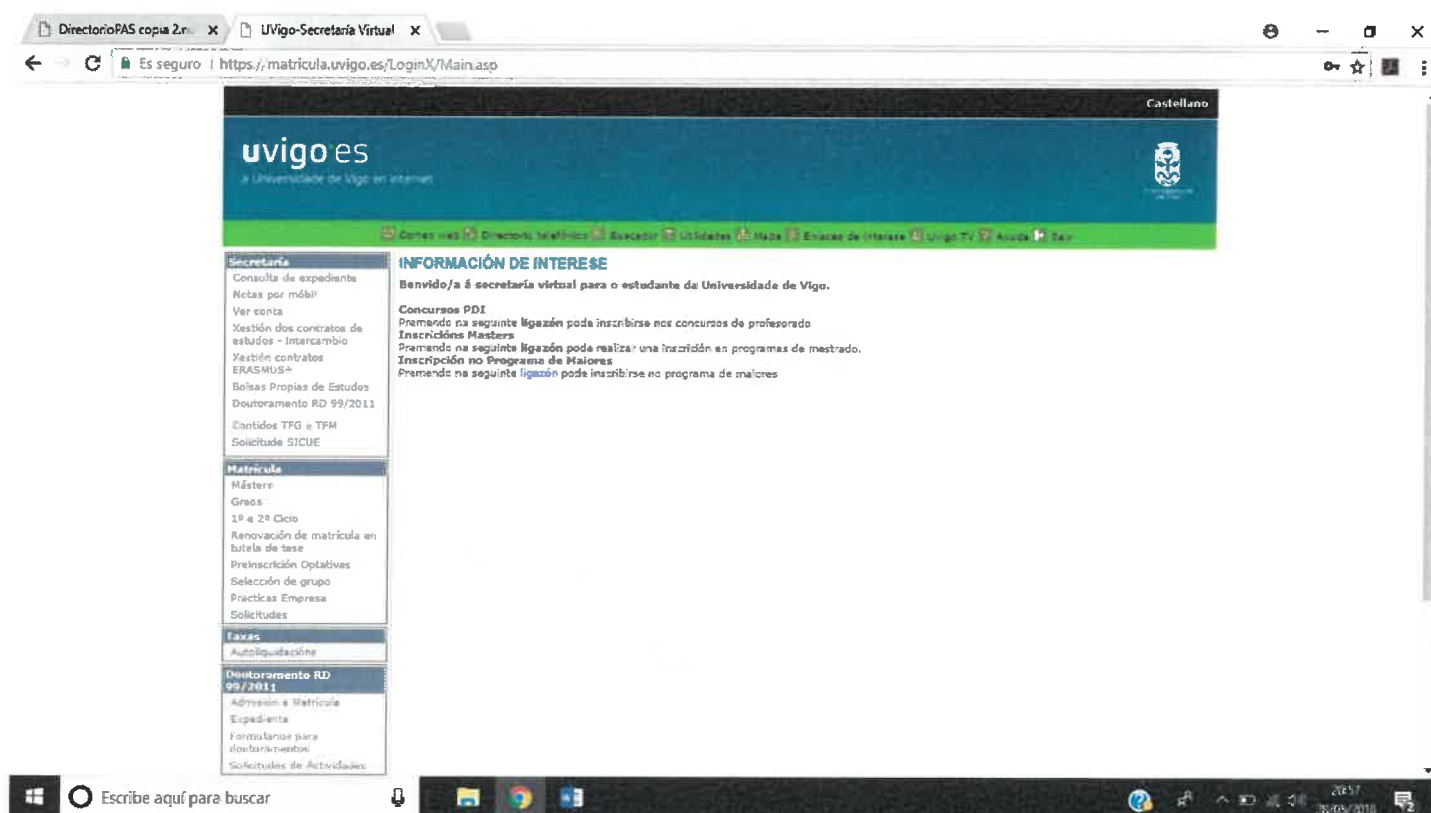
DirectorioPAS copia 2.n ×
UVigo-Secretaría Virtual ×

Es seguro | https://matricula.uvigo.es/LoginX/Main.asp

Castellano

uvigo.es
a Universidade de Vigo en internet

Correo web Directorio telefónico Buscador Utilidades Mapa Enlaces de interese Uvigo TV Axuda Saír

Secretaría
Consulta de expediente
Notas por móbil
Ver conta
Xestión dos contratos de estudos - Intercambio
Xestión contratos ERASMUS+
Bolsas Propias de Estudos
Doutoramento RD 99/2011
Contidos TFG e TFM
Solicitude SICUE

Matrícula
Máster
Grao
1º e 2º Ciclo
Renovación de matrícula en tutela de tese
Preinscrición Optativas
Selección de grupo
Prácticas Empresa
Solicitudes

Taxas
Autoliquidacións

Doutoramento RD 99/2011
Admisión e Matrícula
Expediente
Formularios para doutoramentos
Solicitudes de Actividades

INFORMACIÓN DE INTERESE

Benvido/a á secretaría virtual para o estudante da Universidade de Vigo.

Concursos PDI
Premendo na seguinte ligazón pode inscribirse nos concursos de profesorado
Inscricións Masters
Premendo na seguinte ligazón pode realizar una inscrición en programas de mestrado.
Inscripción no Programa de Maiores
Premendo na seguinte ligazón pode inscribirse no programa de maiores

Escribe aquí para buscar

20:57
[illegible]